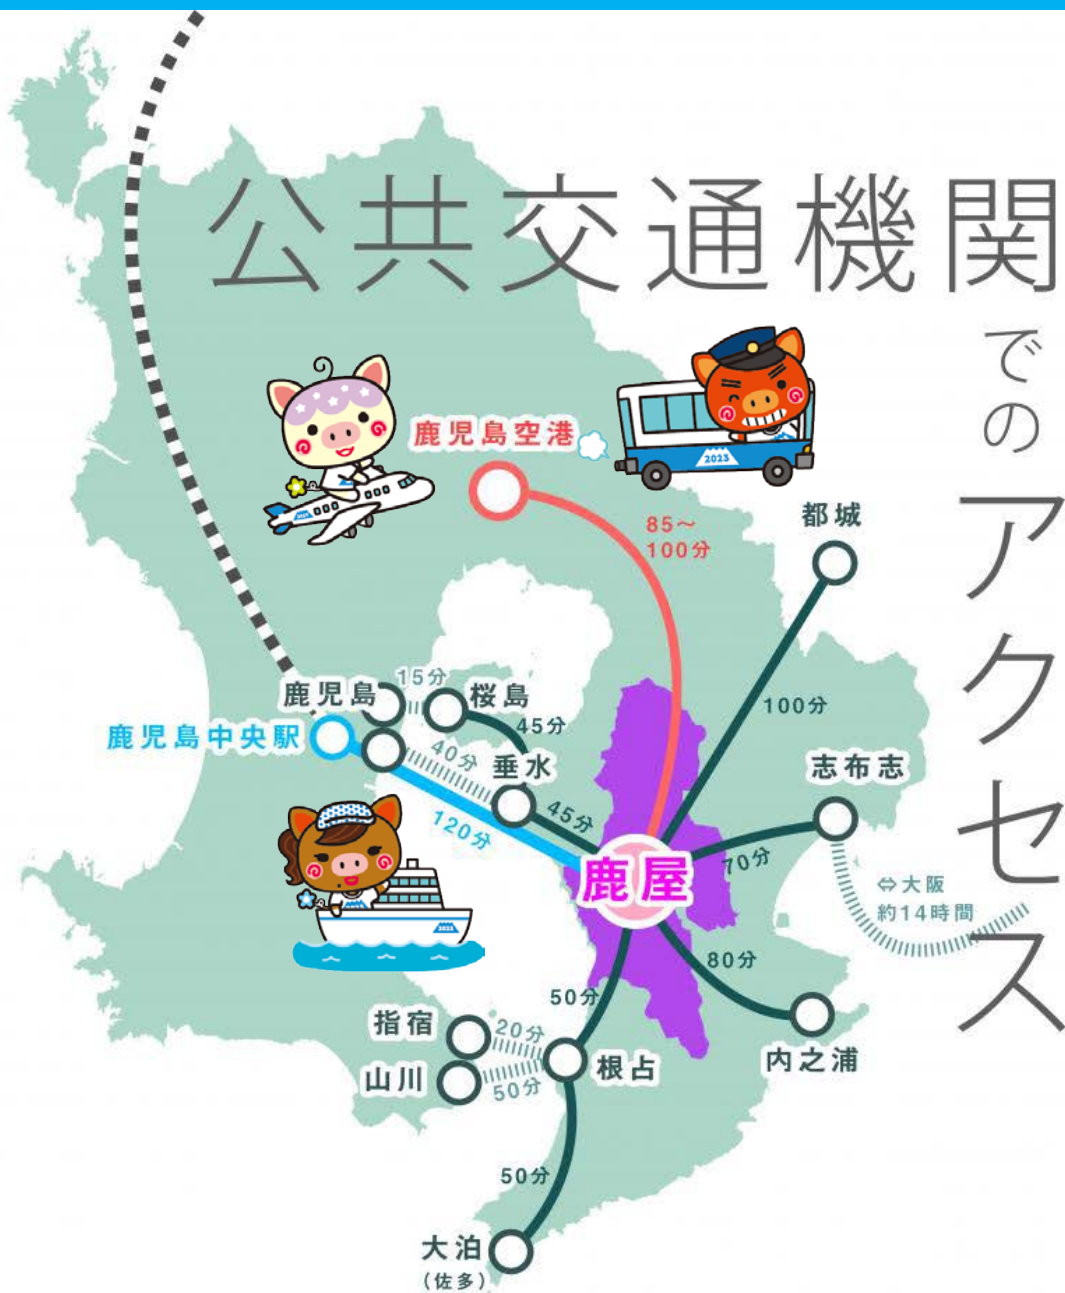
公共交通機関でのアクセス

鹿児島空港
85～100分
都城
100分
鹿児島
15分
桜島
45分
鹿児島中央駅
40分
垂水
45分
120分
鹿屋
志布志
70分
⇔大阪
約14時間
80分
50分
指宿
20分
山川
50分
根占
内之浦
50分
大泊
(佐多)
2023